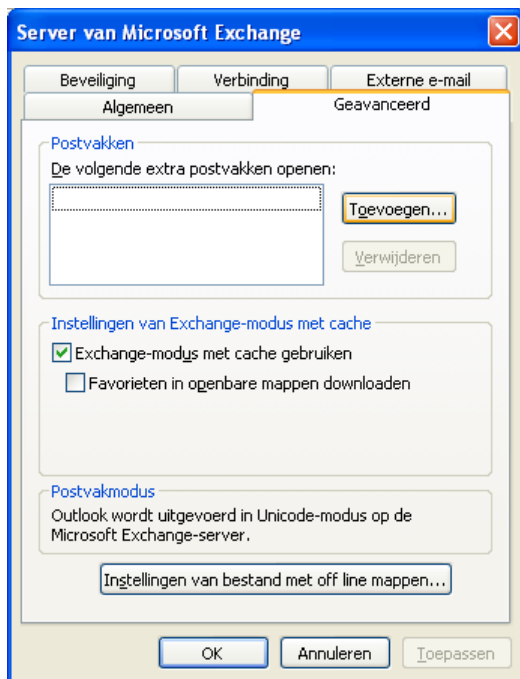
Server van Microsoft Exchange

Beveiliging
Verbinding
Externe e-mail
Algemeen
Geavanceerd

Postvakken
De volgende extra postvakken openen:
Toevoegen...
Verwijderen

Instellingen van Exchange-modus met cache
Exchange-modus met cache gebruiken
Favorieten in openbare mappen downloaden

Postvakmodus
Outlook wordt uitgevoerd in Unicode-modus op de Microsoft Exchange-server.

Instellingen van bestand met off line mappen...

OK
Annuleren
Toepassen